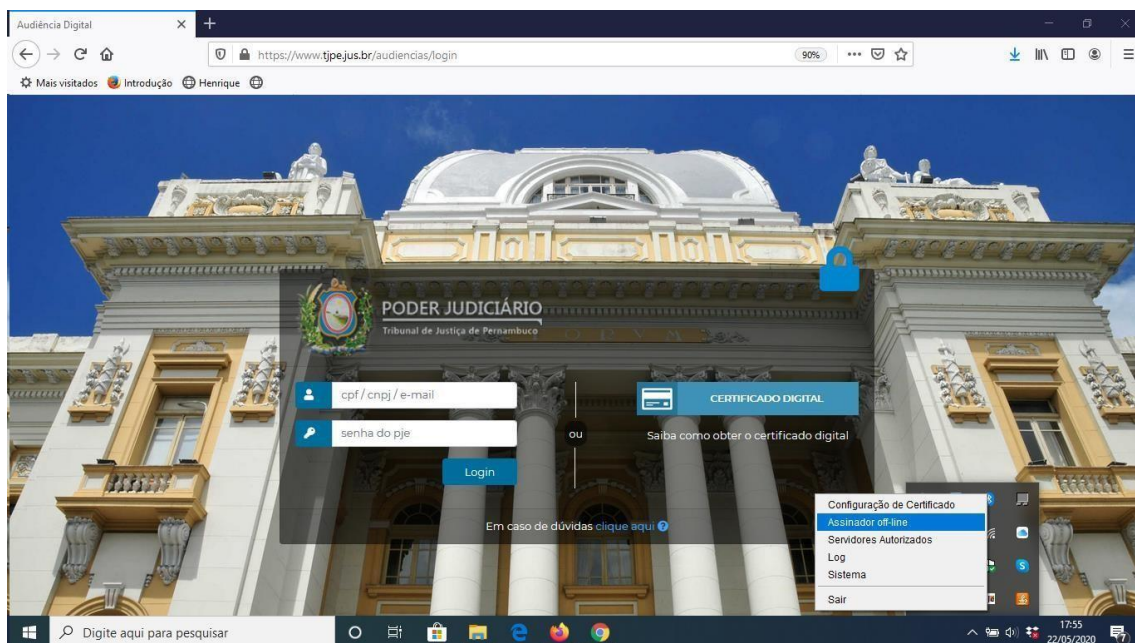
Audiência Digital

https://www.tjpe.jus.br/audiencias/login

90%

Mais visitados Introdução Henrique

PODER JUDICIÁRIO
Tribunal de Justiça de Pernambuco

cpf / cnpj / e-mail

senha do pje

Login

ou

CERTIFICADO DIGITAL

Saiba como obter o certificado digital

Em caso de dúvidas clique aqui

Configuração de Certificado
Assinador off-line
Servidores Autorizados
Log
Sistema
Sair

Digite aqui para pesquisar

17:55
22/05/2020